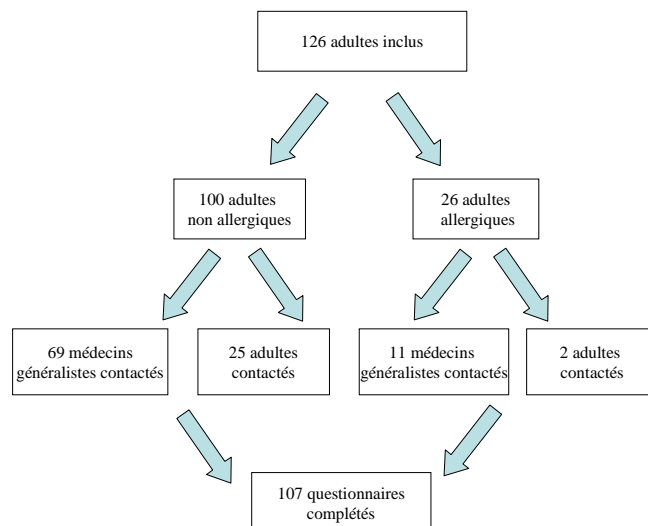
126 adultes inclus

100 adultes non allergiques

26 adultes allergiques

69 médecins généralistes contactés

25 adultes contactés

11 médecins généralistes contactés

2 adultes contactés

107 questionnaires complétés